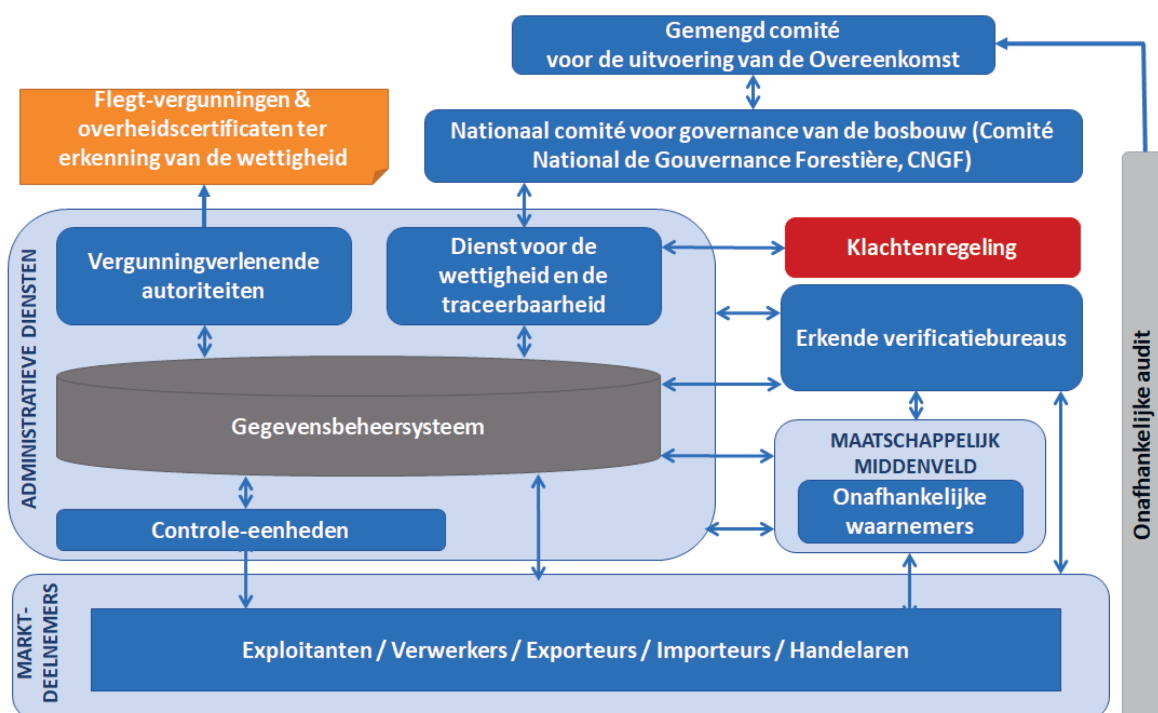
Gemengd comité voor de uitvoering van de Overeenkomst

Flegt-vergunningen & overheidscertificaten ter erkenning van de wettigheid

Nationaal comité voor governance van de bosbouw (Comité National de Gouvernance Forestière, CNGF)

ADMINISTRATIEVE DIENSTEN

Vergunningverlenende autoriteiten

Dienst voor de wettigheid en de traceerbaarheid

Klachtenregeling

Erkende verificatiebureaus

Gegevensbeheersysteem

MAATSCHAPPELIJK MIDDENVELD

Onafhankelijke waarnemers

Controle-eenheden

Onafhankelijke audit

MARKT-DEELNEMERS

Exploitanten / Verwerkers / Exporteurs / Importeurs / Handelaren